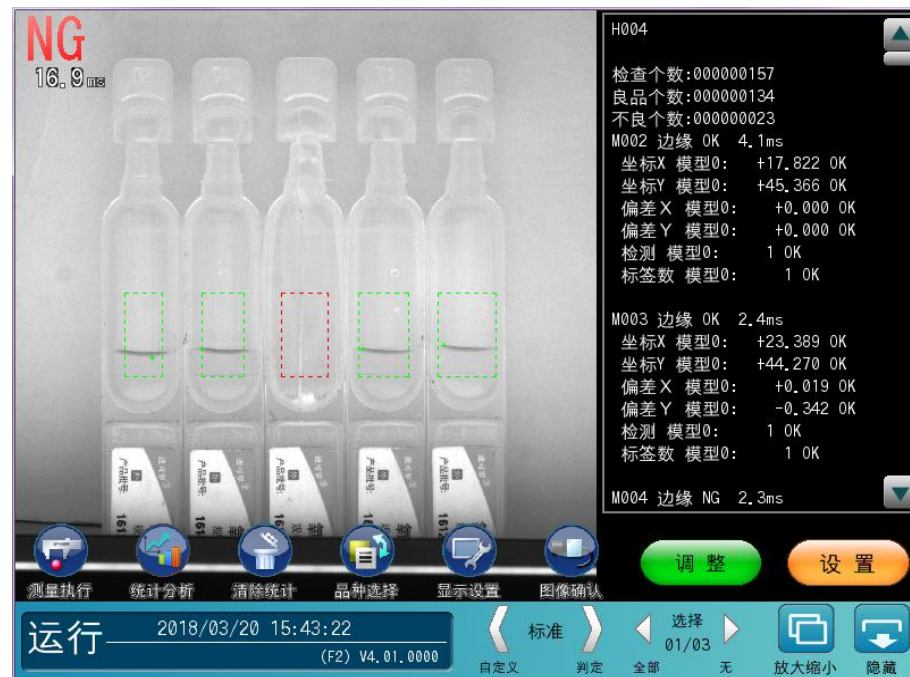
NG
16.9ms

H004

检查个数:000000157
良品个数:000000134
不良个数:000000023
M002 边缘 OK 4.1ms
坐标X 模型0: +17.822 OK
坐标Y 模型0: +45.366 OK
偏差X 模型0: +0.000 OK
偏差Y 模型0: +0.000 OK
检测 模型0: 1 OK
标签数 模型0: 1 OK

M003 边缘 OK 2.4ms
坐标X 模型0: +23.389 OK
坐标Y 模型0: +44.270 OK
偏差X 模型0: +0.019 OK
偏差Y 模型0: -0.342 OK
检测 模型0: 1 OK
标签数 模型0: 1 OK

M004 边缘 NG 2.3ms

测量执行
统计分析
清除统计
品种选择
显示设置
图像确认

调 整
设 置

运行
2018/03/20 15:43:22
(F2) V4.01.0000

标准
自定义
判定
选择
01/03
全部
无
放大缩小
隐藏